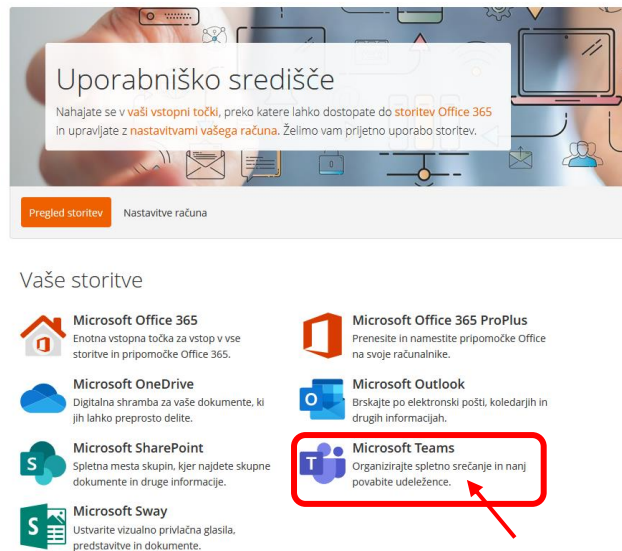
Uporabniško središče

Nahajate se v vaši vstopni točki, preko katere lahko dostopate do storitev Office 365 in upravljate z nastavitvami vašega računa. Želimo vam prijetno uporabo storitev.

Pregled storitev
Nastavitve računa

Vaše storitve

Microsoft Office 365
Enotna vstopna točka za vstop v vse storitve in pripomočke Office 365.

Microsoft Office 365 ProPlus
Prenesite in namestite pripomočke Office na svoje računalnike.

Microsoft OneDrive
Digitalna shramba za vaše dokumente, ki jih lahko preprosto delite.

Microsoft Outlook
Brskajte po elektronski pošti, koledarjih in drugih informacijah.

Microsoft SharePoint
Spletna mesta skupin, kjer najdete skupne dokumente in druge informacije.

Microsoft Teams
Organizirajte spletno srečanje in nanj povabite udeležence.

Microsoft Sway
Ustvarite vizualno privlačna glasila, predstavitve in dokumente.